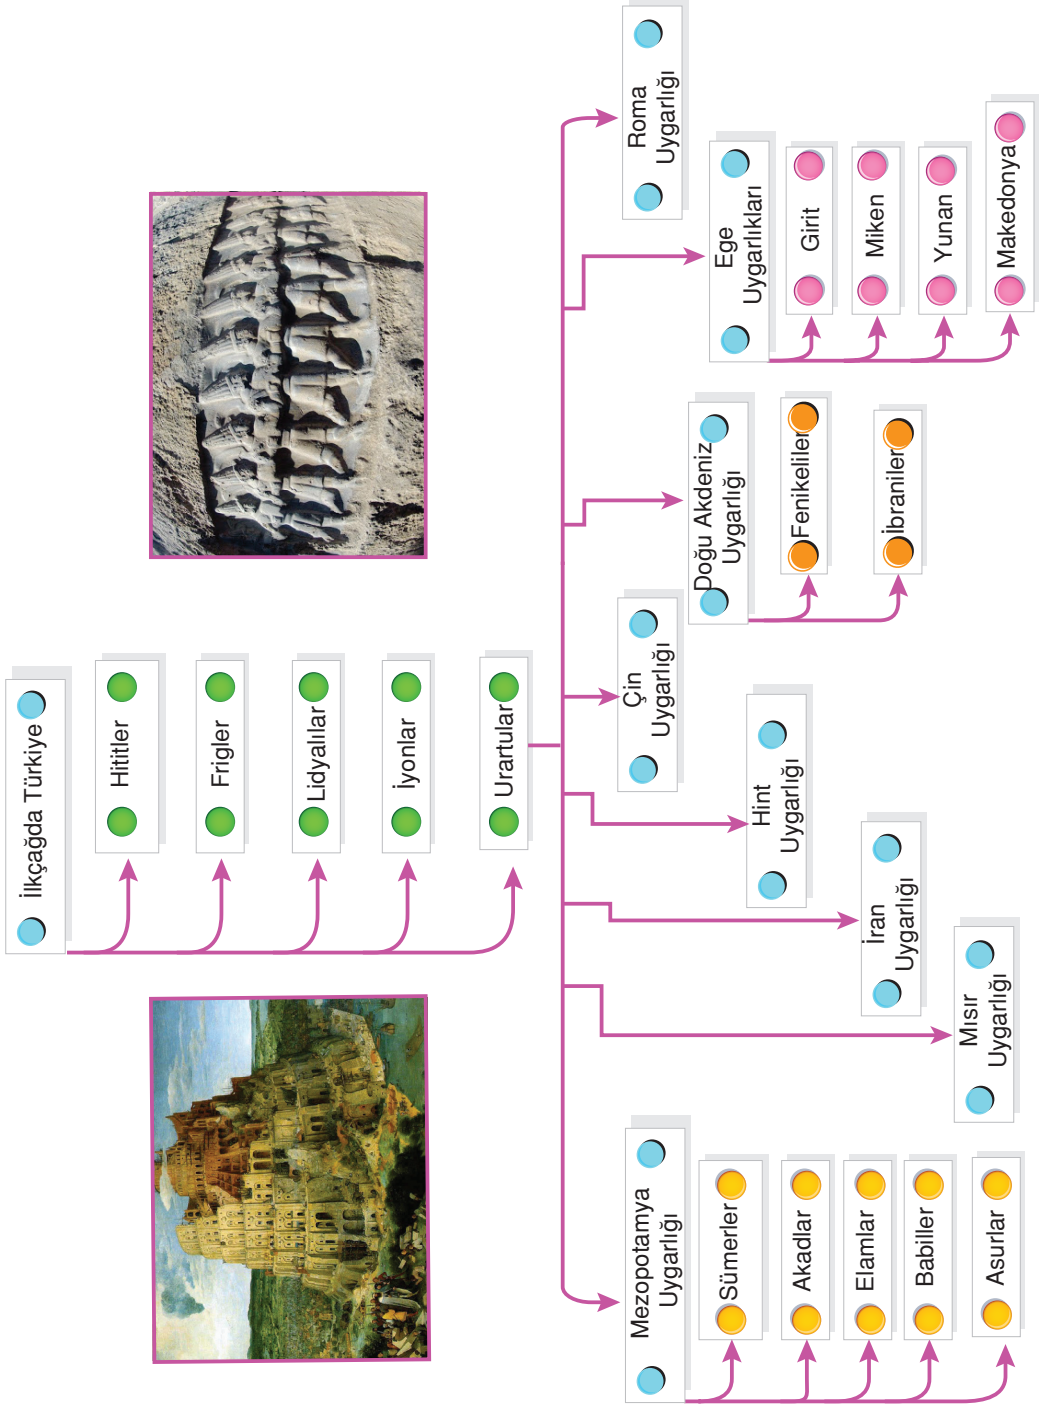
İlkçağda Türkiye

Hititler

Frigler

Lidyalılar

İyonlar

Urartular

Roma Uygarlığı

Ege Uygarlıkları

Girit

Miken

Yunan

Makedonya

Doğu Akdeniz Uygarlığı

Fenikeliler

İbraniler

Çin Uygarlığı

Hint Uygarlığı

İran Uygarlığı

Mısır Uygarlığı

Mezopotamya Uygarlığı

Sümerler

Akadlar

Elamlar

Babiller

Asurlar